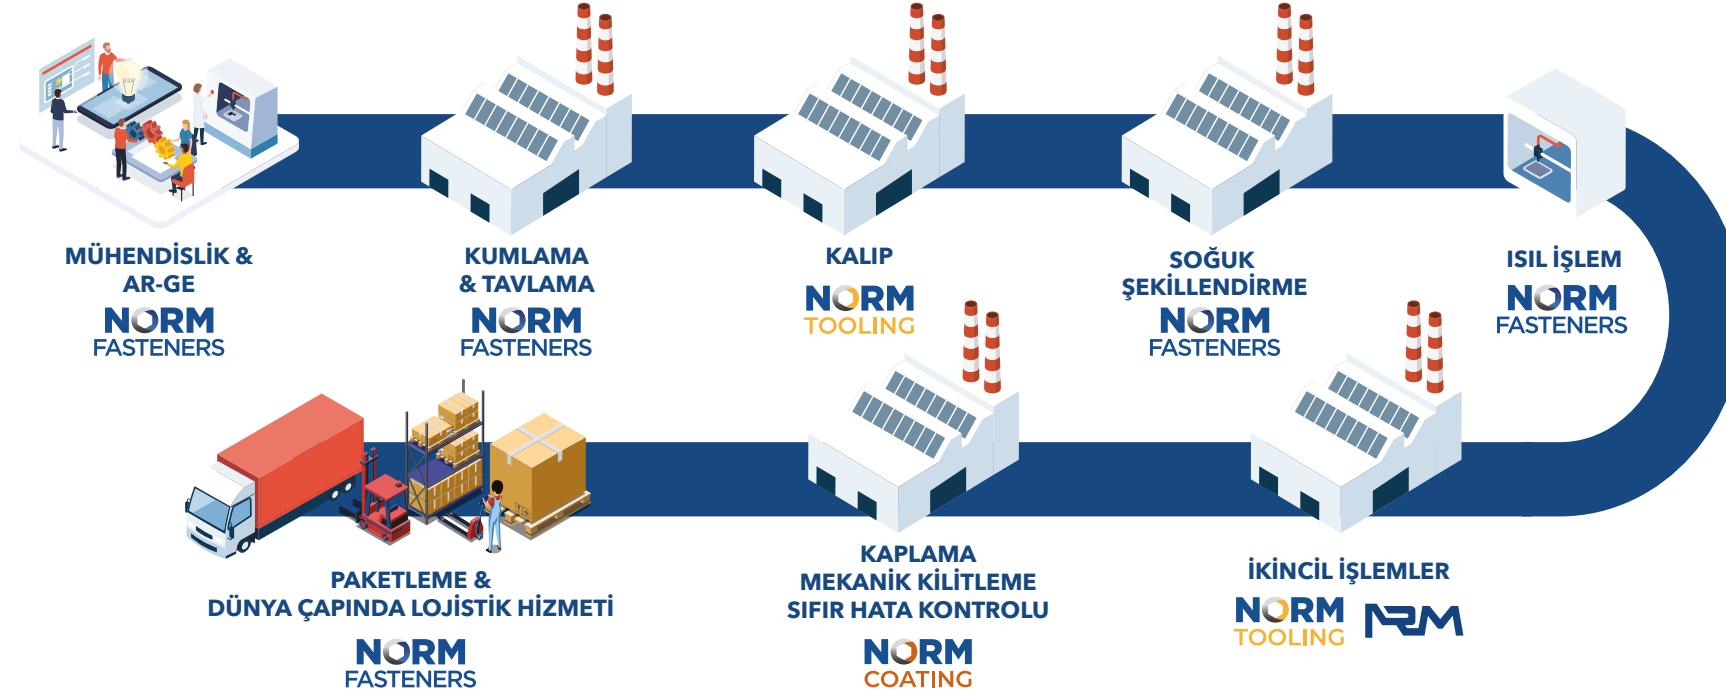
MÜHENDİSLİK & AR-GE
NORM
FASTENERS

KUMLAMA & TAVLAMA
NORM
FASTENERS

KALIP
NORM
TOOLING

SOĞUK ŞEKİLLENDİRME
NORM
FASTENERS

ISIL İŞLEM
NORM
FASTENERS

PAKETLEME & DÜNYA ÇAPINDA LOJİSTİK HİZMETİ
NORM
FASTENERS

KAPLAMA
MEKANİK KİLİTLEME
SIFIR HATA KONTROLU
NORM
COATING

İKİNCİL İŞLEMLER
NORM
TOOLING
NRM